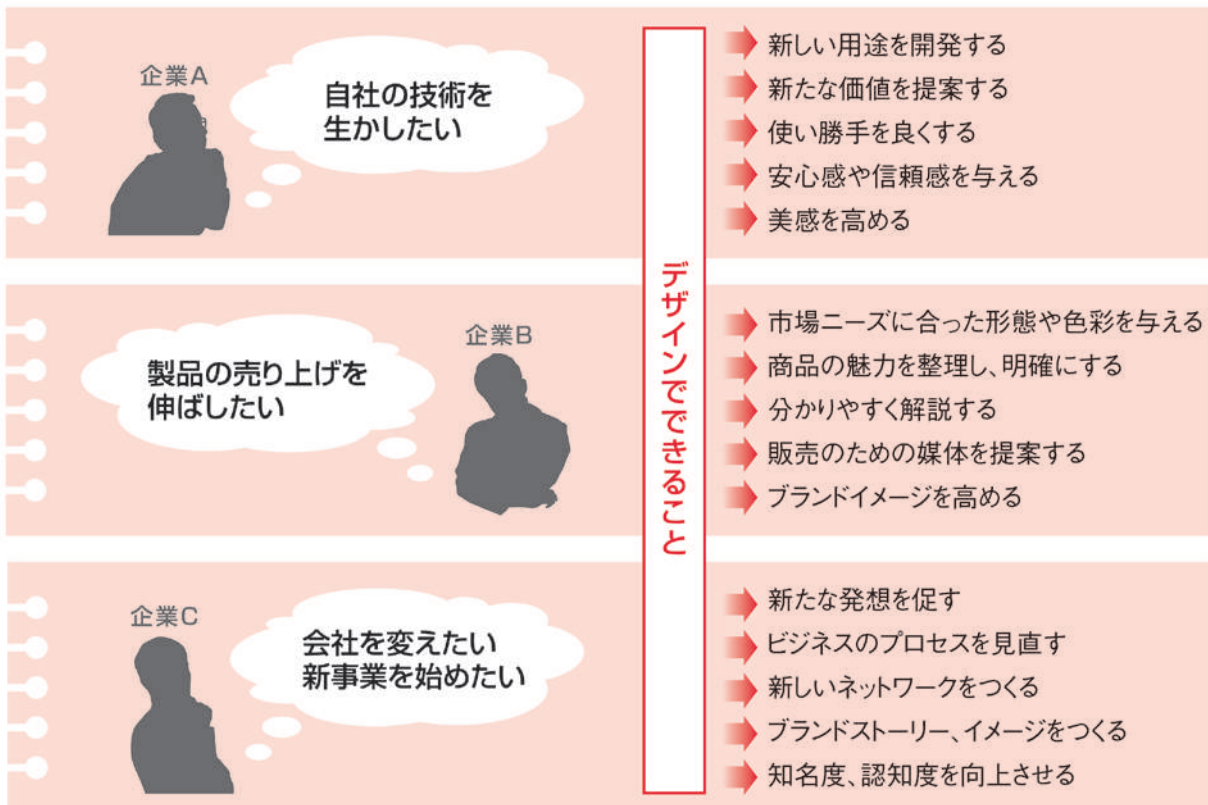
企業A

自社の技術を生かしたい

新しい用途を開発する
新たな価値を提案する
使い勝手を良くする
安心感や信頼感を与える
美感を高める

製品の売り上げを伸ばしたい

企業B

市場ニーズに合った形態や色彩を与える
商品の魅力を整理し、明確にする
分かりやすく解説する
販売のための媒体を提案する
ブランドイメージを高める

企業C

会社を変えたい
新事業を始めたい

新たな発想を促す
ビジネスのプロセスを見直す
新しいネットワークをつくる
ブランドストーリー、イメージをつくる
知名度、認知度を向上させる

デザインでできること